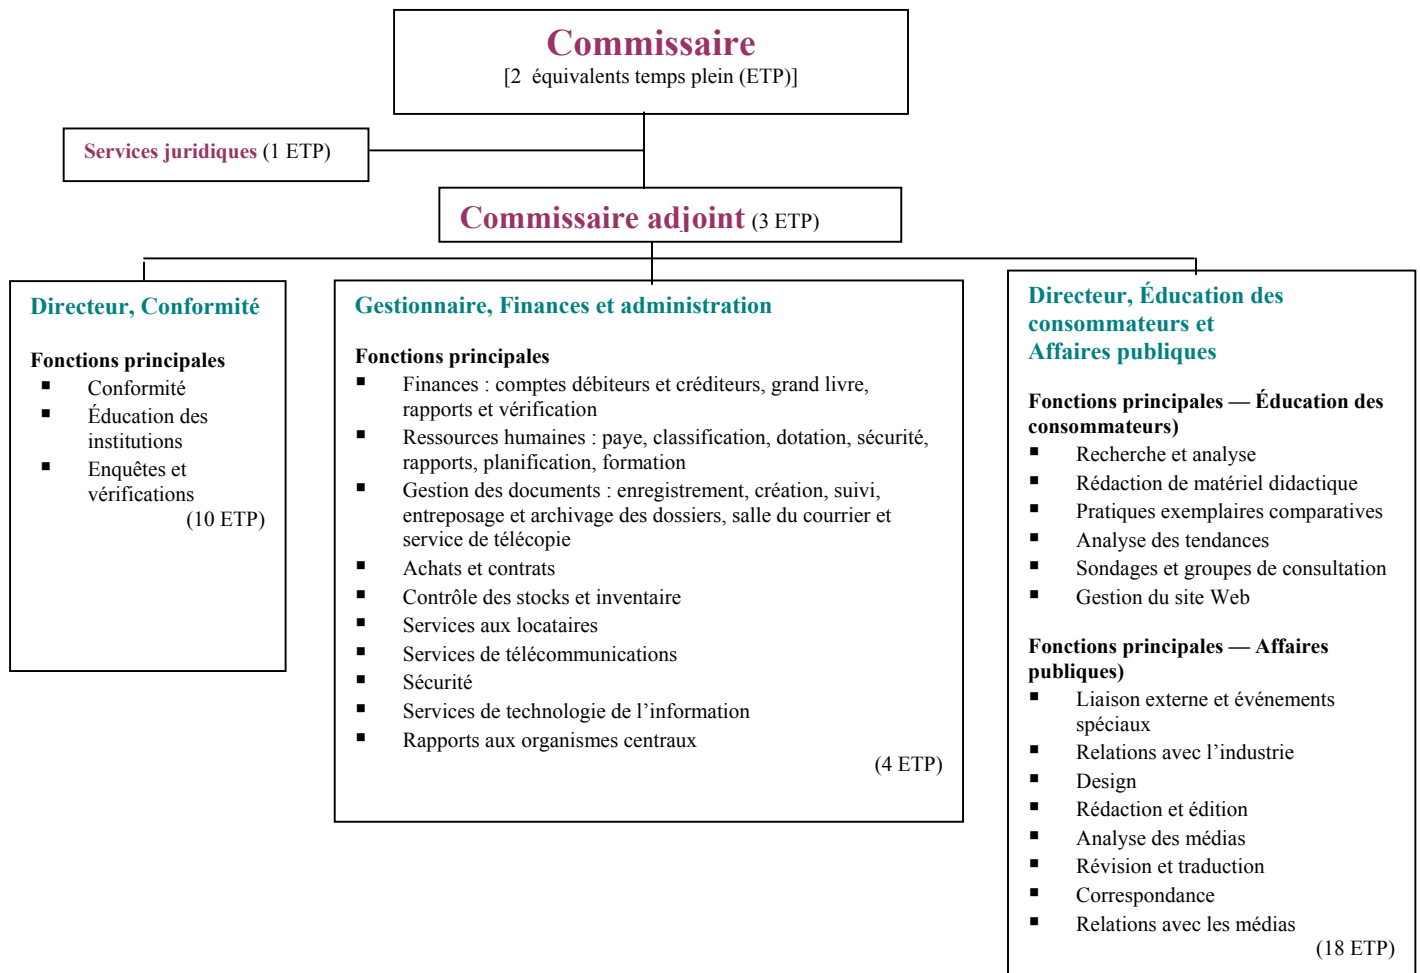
Commissaire
[2  équivalents temps plein (ETP)]

Services juridiques (1 ETP)

Commissaire adjoint (3 ETP)

Directeur, Conformité

Fonctions principales
- Conformité
- Éducation des institutions
- Enquêtes et vérifications

(10 ETP)

Gestionnaire, Finances et administration

Fonctions principales
- Finances : comptes débiteurs et créditeurs, grand livre, rapports et vérification
- Ressources humaines : paye, classification, dotation, sécurité, rapports, planification, formation
- Gestion des documents : enregistrement, création, suivi, entreposage et archivage des dossiers, salle du courrier et service de télécopie
- Achats et contrats
- Contrôle des stocks et inventaire
- Services aux locataires
- Services de télécommunications
- Sécurité
- Services de technologie de l'information
- Rapports aux organismes centraux

(4 ETP)

Directeur, Éducation des consommateurs et Affaires publiques

Fonctions principales — Éducation des consommateurs)
- Recherche et analyse
- Rédaction de matériel didactique
- Pratiques exemplaires comparatives
- Analyse des tendances
- Sondages et groupes de consultation
- Gestion du site Web

Fonctions principales — Affaires publiques)
- Liaison externe et événements spéciaux
- Relations avec l'industrie
- Design
- Rédaction et édition
- Analyse des médias
- Révision et traduction
- Correspondance
- Relations avec les médias

(18 ETP)